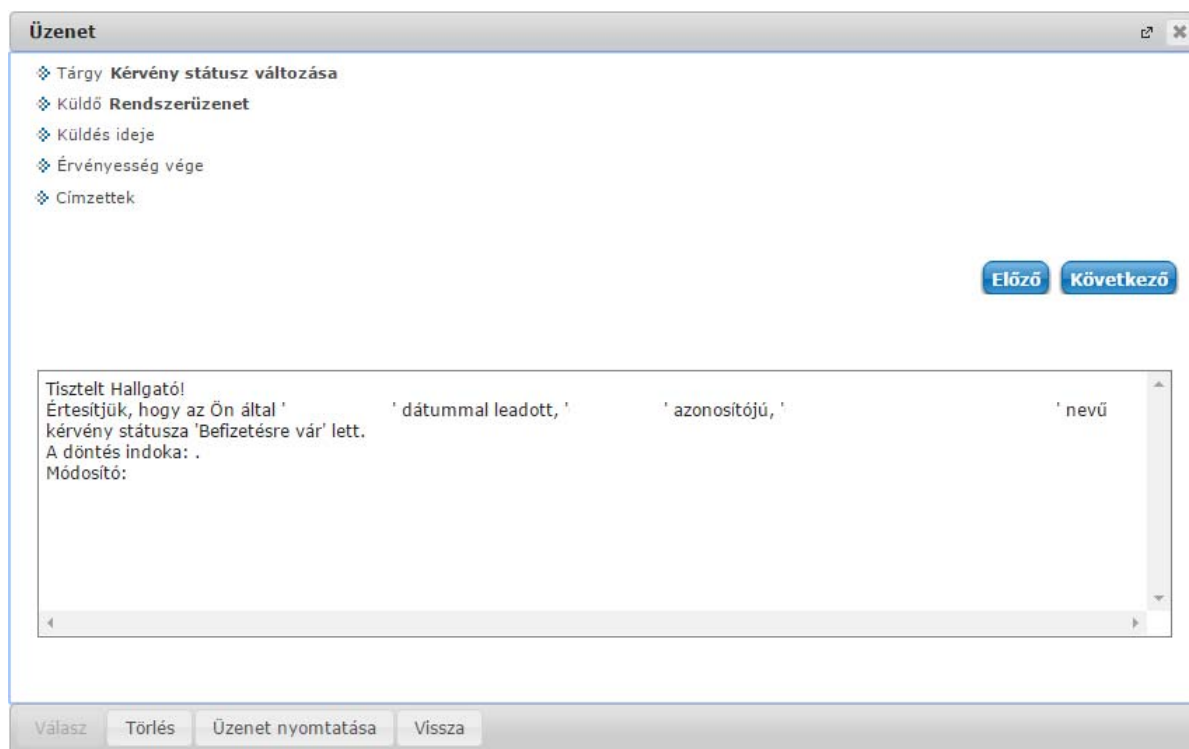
Üzenet

Tárgy **Kérvény státusz változása**

Küldő **Rendszerüzenet**

Küldés ideje

Érvényesség vége

Címzettek

Előző Következő

Tisztelt Hallgató!
Értesítjük, hogy az Ön által ' ' dátummal leadott, ' ' azonosítójú, ' ' nevű kérvény státusza 'Befizetésre vár' lett.
A döntés indoka: .
Módosító:

Válasz Törlés Üzenet nyomtatása Vissza